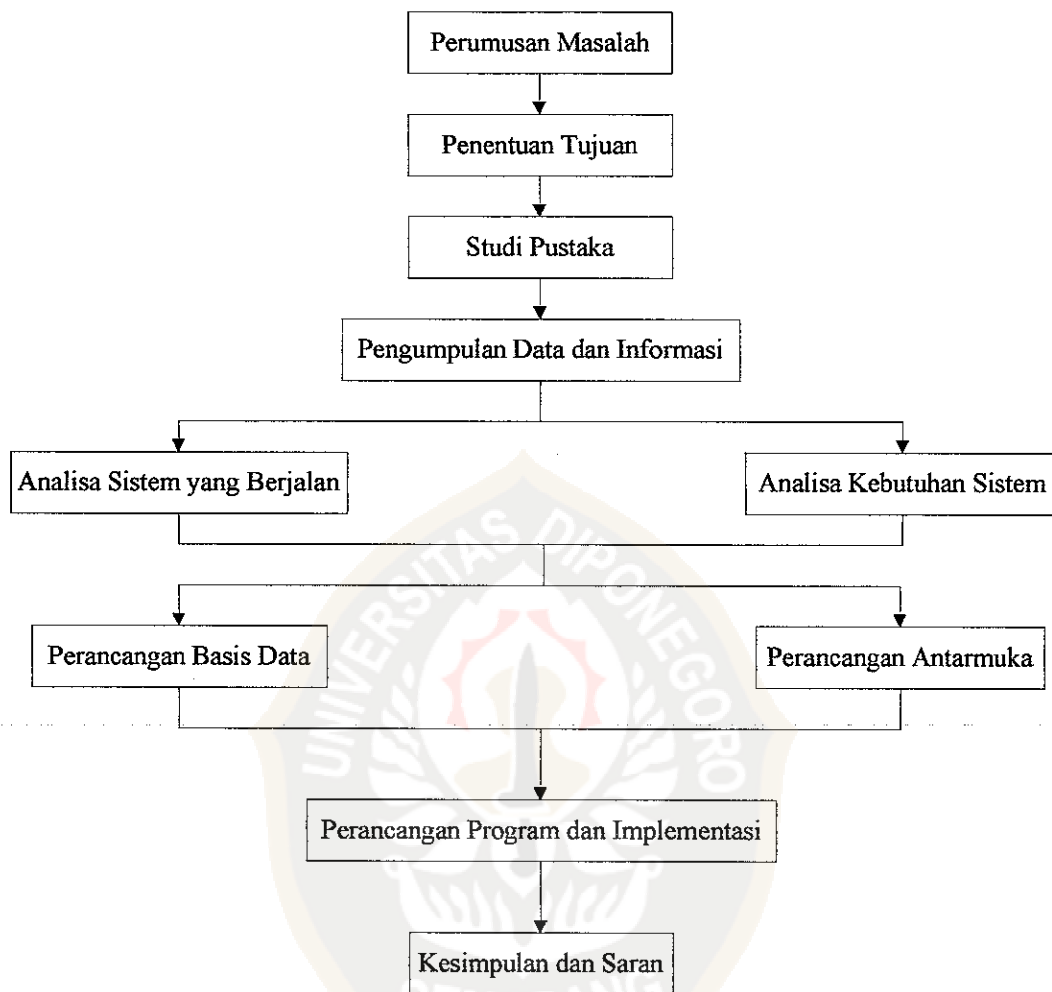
Perumusan Masalah

Penentuan Tujuan

Studi Pustaka

Pengumpulan Data dan Informasi

Analisa Sistem yang Berjalan

Analisa Kebutuhan Sistem

Perancangan Basis Data

Perancangan Antarmuka

Perancangan Program dan Implementasi

Kesimpulan dan Saran

UNIVERSITAS DIPONEGORO